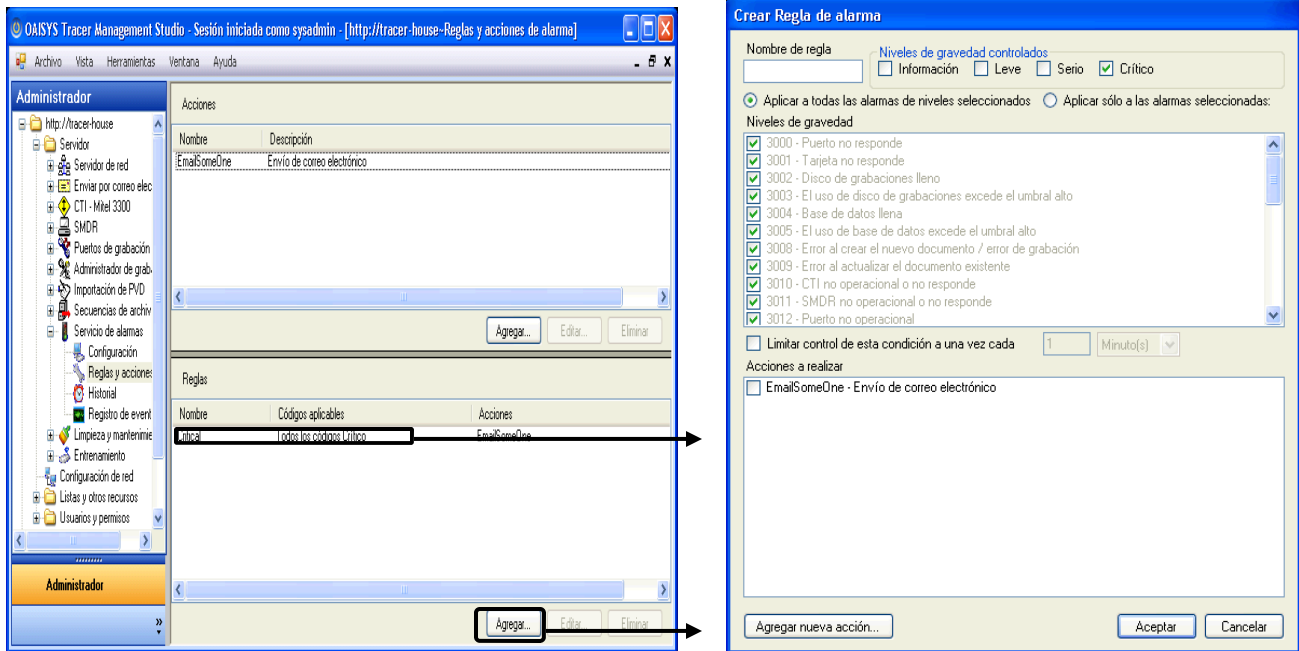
OAISYS Tracer Management Studio - Sesión iniciada como sysadmin - [http://tracer-house-Reglas y acciones de alarma]

Archivo Vista Herramientas Ventana Ayuda

Administrador

http://tracer-house
Servidor
Servidor de red
Enviar por correo elec
CTI - Mitel 3300
SMDR
Puertos de grabación
Administrador de grab
Importación de PVD
Secuencias de archiv
Servicio de alarmas
Configuración
Reglas y acciones
Historial
Registro de event
Limpieza y mantenimie
Entrenamiento
Configuración de red
Listas y otros recursos
Usuarios y permisos

Administrador

Acciones

| Nombre | Descripción |
|---|---|
| EmailSomeOne | Envío de correo electrónico |

Agregar... Editar... Eliminar

Reglas

| Nombre | Códigos aplicables | Acciones |
|---|---|---|
| Critical | Todos los códigos Crítico | EmailSomeOne |

Agregar... Editar... Eliminar

Crear Regla de alarma

Nombre de regla

Niveles de gravedad controlados
Información Leve Serio Crítico

Aplicar a todas las alarmas de niveles seleccionados Aplicar sólo a las alarmas seleccionadas:

Niveles de gravedad
3000 - Puerto no responde
3001 - Tarjeta no responde
3002 - Disco de grabaciones lleno
3003 - El uso de disco de grabaciones excede el umbral alto
3004 - Base de datos llena
3005 - El uso de base de datos excede el umbral alto
3008 - Error al crear el nuevo documento / error de grabación
3009 - Error al actualizar el documento existente
3010 - CTI no operacional o no responde
3011 - SMDR no operacional o no responde
3012 - Puerto no operacional

Limitar control de esta condición a una vez cada 1 Minuto(s)

Acciones a realizar
EmailSomeOne - Envío de correo electrónico

Agregar nueva acción... Aceptar Cancelar